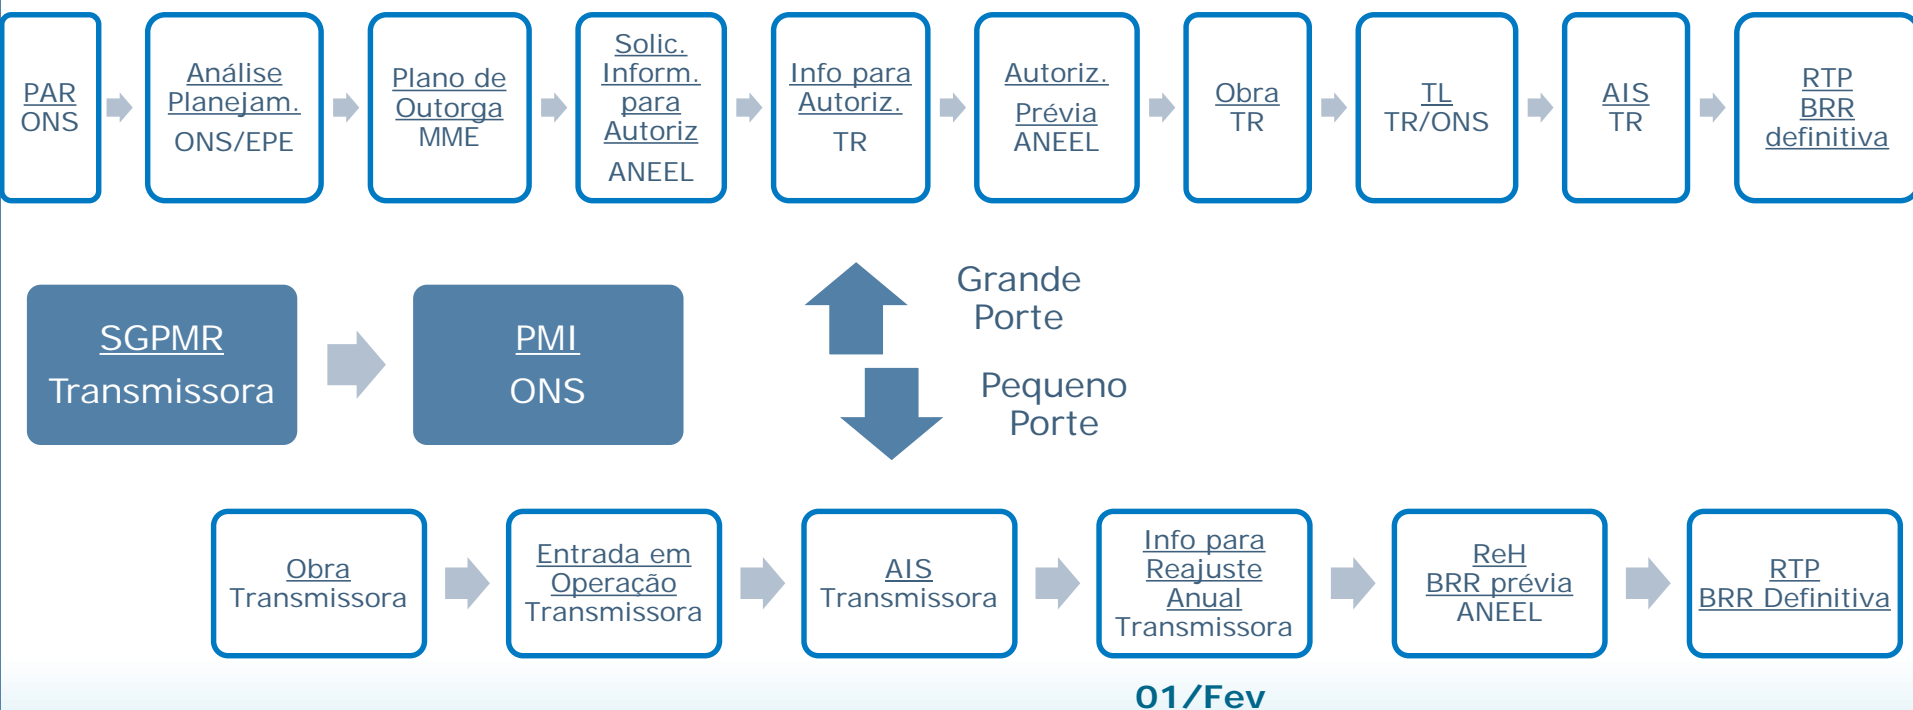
PAR
ONS

Análise
Planejam.
ONS/EPE

Plano de
Outorga
MME

Solic.
Inform.
para
Autoriz
ANEEL

Info para
Autoriz.
TR

Autoriz.
Prévia
ANEEL

Obra
TR

TL
TR/ONS

AIS
TR

RTP
BRR
definitiva

SGPMR
Transmissora

PMI
ONS

Grande
Porte

Pequeno
Porte

Obra
Transmissora

Entrada em
Operação
Transmissora

AIS
Transmissora

Info para
Reajuste
Anual
Transmissora

ReH
BRR prévia
ANEEL

RTP
BRR Definitiva

01/Fev